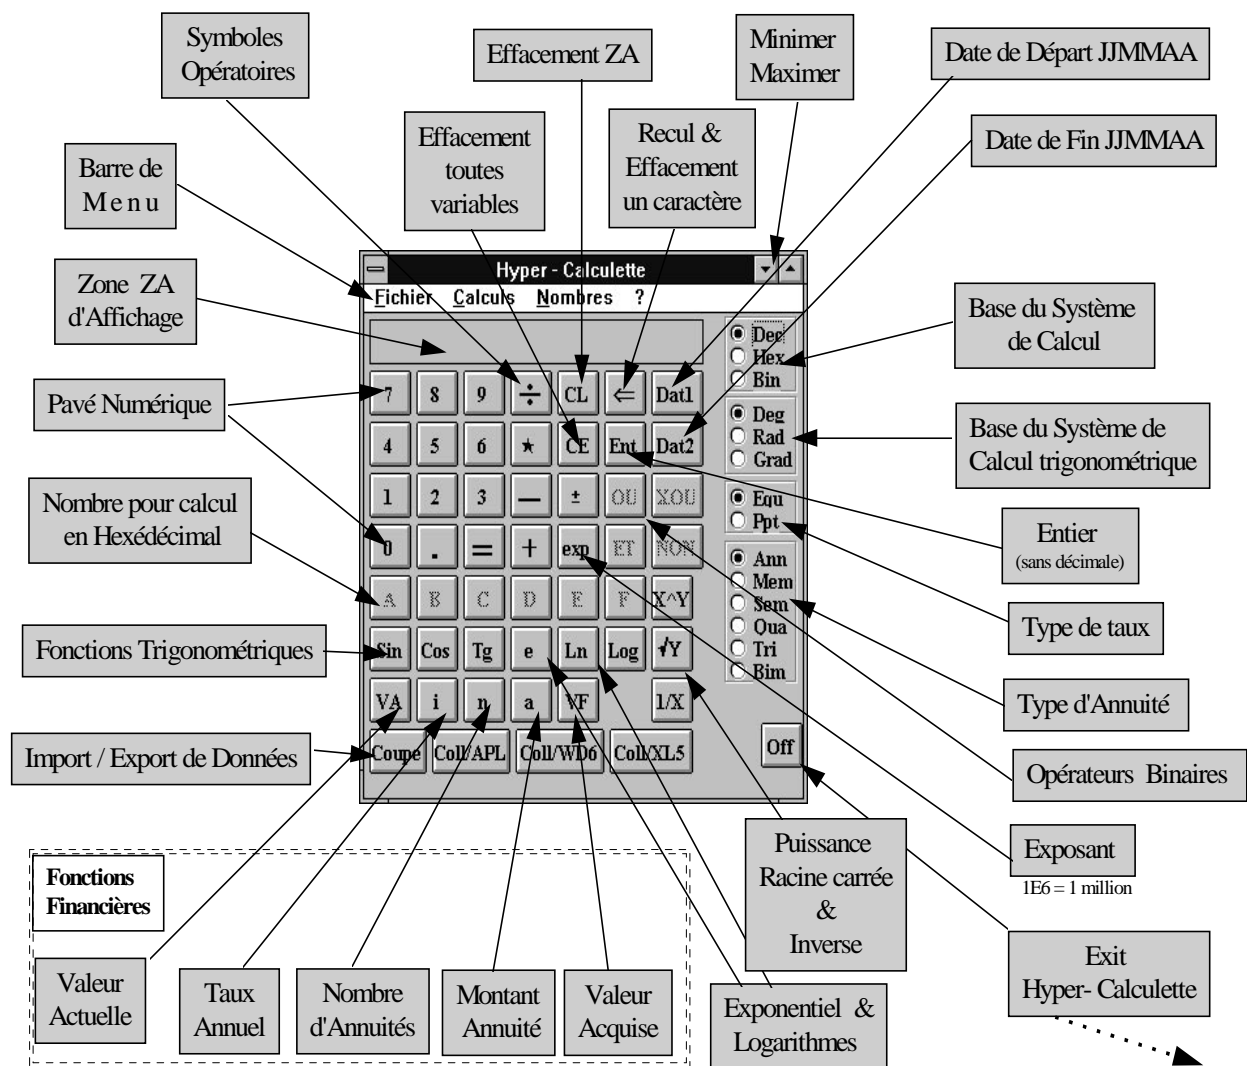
Symboles Opératoires

Effacement ZA

Minimer Maximer

Date de Départ JJMMAA

Effacement toutes variables

Recul & Effacement un caractère

Date de Fin JJMMAA

Barre de Menu

Zone ZA d'Affichage

Hyper - Calculette

Fichier Calculs Nombres ?

Base du Système de Calcul

Pavé Numérique

Base du Système de Calcul trigonométrique

Nombre pour calcul en Hexédécimal

Entier (sans décimale)

Type de taux

Fonctions Trigonométriques

Type d'Annuité

Import / Export de Données

Opérateurs Binaires

| 7 | 8 | 9 | ÷ | CL | ⇐ | Dat1 |
|---|---|---|---|---|---|---|
| 4 | 5 | 6 | * | CE | Ent | Dat2 |
| 1 | 2 | 3 | — | ± | OU | XOU |
| 0 | . | = | + | exp | ET | NON |
| A | B | C | D | E | F | X^Y |
| Sin | Cos | Tg | e | Ln | Log | √Y |
| VA | i | n | a | VF | | 1/X |
| Coupe | Coll/APL | Coll/WD6 | Coll/XL5 | | | |

Deg Hex Bin

Deg Rad Grad

Equ Ppt

Ann Mem Sem Qua Tri Bim

Off

Puissance Racine carrée & Inverse

Exposant
1E6 = 1 million

Fonctions Financières

Exit Hyper- Calculette

Valeur Actuelle

Taux Annuel

Nombre d'Annuités

Montant Annuité

Valeur Acquise

Exponentiel & Logarithmes